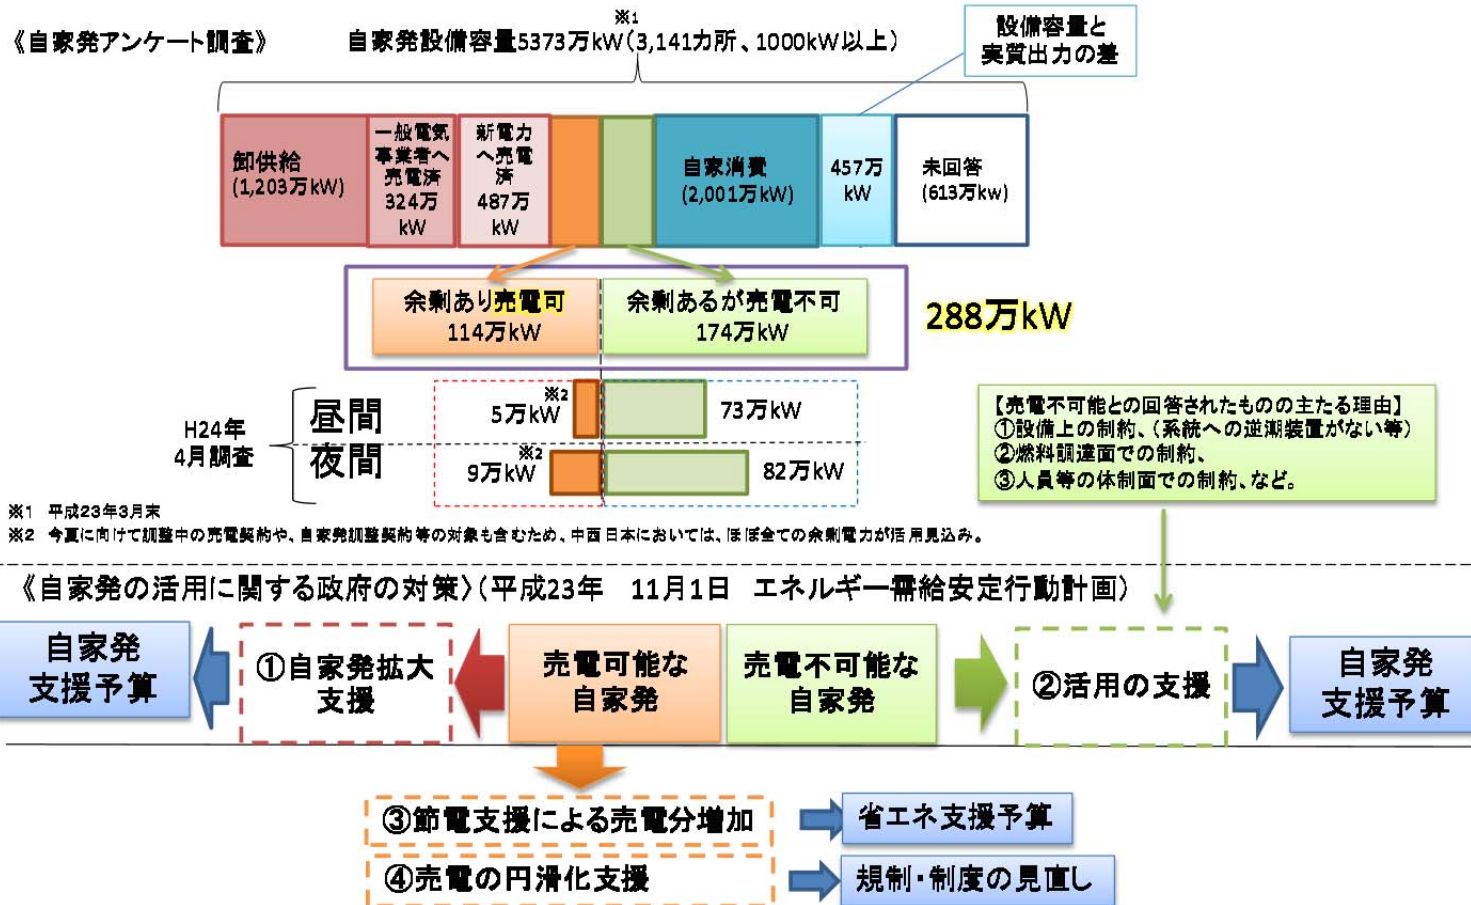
《自家発アンケート調査》

※1
自家発設備容量5373万kW（3,141カ所、1000kW以上）

設備容量と実質出力の差

卸供給（1,203万kW）

一般電気事業者へ売電済 324万kW

新電力へ売電済 487万kW

自家消費（2,001万kW）

457万kW

未回答（613万kw）

余剰あり売電可 114万kW

余剰あるが売電不可 174万kW

288万kW

H24年4月調査

昼間

夜間

※2
5万kW

73万kW

※2
9万kW

82万kW

【売電不可能との回答されたものの主たる理由】
①設備上の制約、（系統への逆潮装置がない等）
②燃料調達面での制約、
③人員等の体制面での制約、など。

※1　平成23年3月末
※2　今夏に向けて調整中の売電契約や、自家発調整契約等の対象も含むため、中西日本においては、ほぼ全ての余剰電力が活用見込み。

《自家発の活用に関する政府の対策》（平成23年　11月1日　エネルギー需給安定行動計画）

自家発支援予算

①自家発拡大支援

売電可能な自家発

売電不可能な自家発

②活用の支援

自家発支援予算

③節電支援による売電分増加

省エネ支援予算

④売電の円滑化支援

規制・制度の見直し